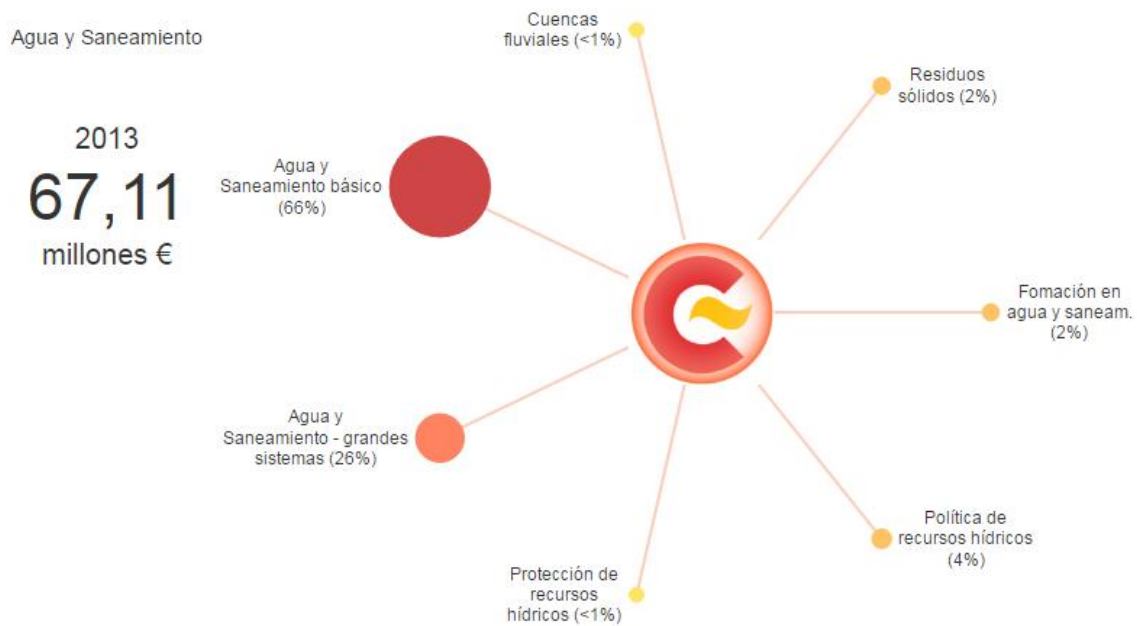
Agua y Saneamiento

2013
67,11
millones €

Cuencas fluviales (<1%)

Residuos sólidos (2%)

Agua y Saneamiento básico (66%)

Fomación en agua y saneam. (2%)

Agua y Saneamiento - grandes sistemas (26%)

Política de recursos hídricos (4%)

Protección de recursos hídricos (<1%)